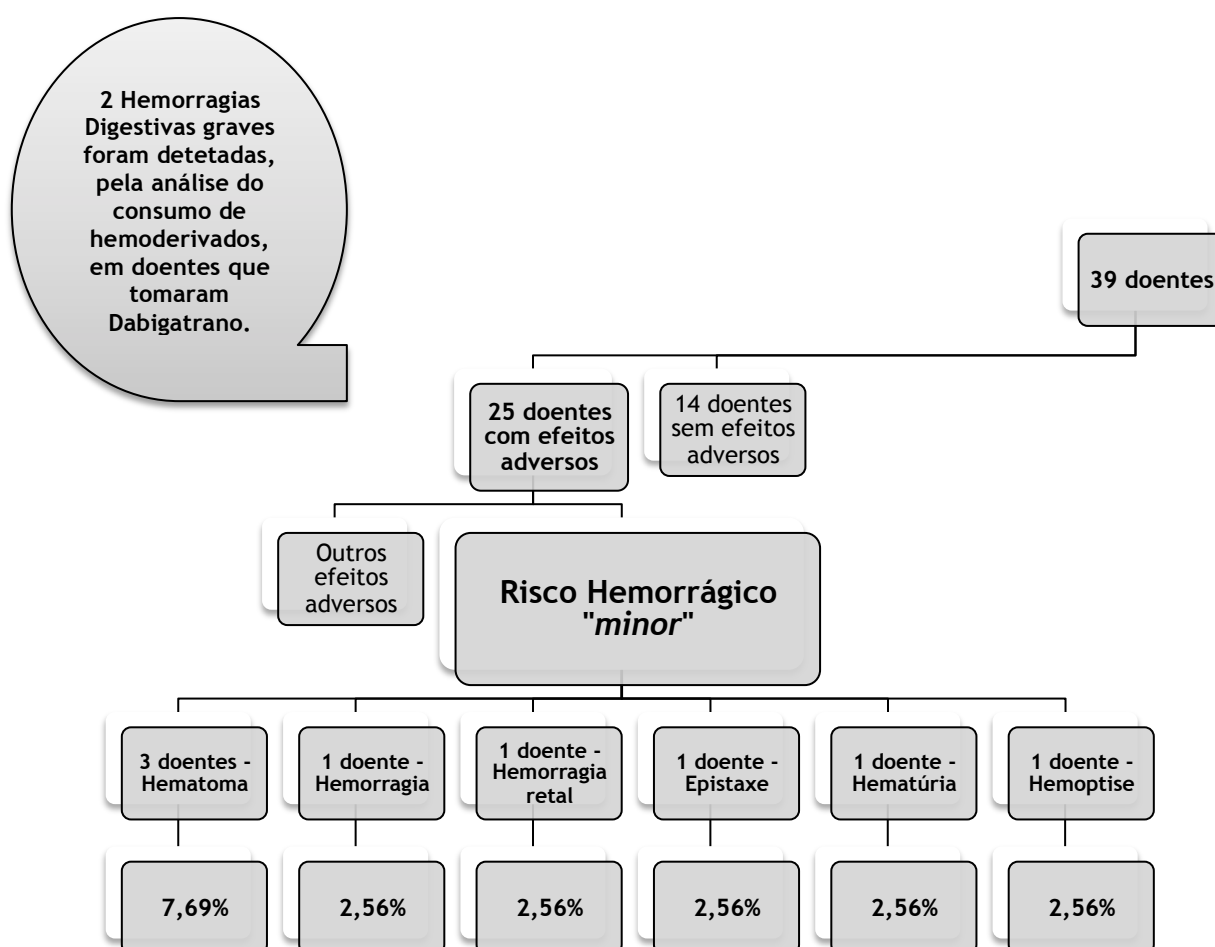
2 Hemorragias Digestivas graves foram detetadas, pela análise do consumo de hemoderivados, em doentes que tomaram Dabigatrano.

39 doentes

25 doentes com efeitos adversos

14 doentes sem efeitos adversos

Outros efeitos adversos

Risco Hemorrágico "*minor*"

3 doentes - Hematoma

1 doente - Hemorragia

1 doente - Hemorragia retal

1 doente - Epistaxe

1 doente - Hematúria

1 doente - Hemoptise

7,69%

2,56%

2,56%

2,56%

2,56%

2,56%